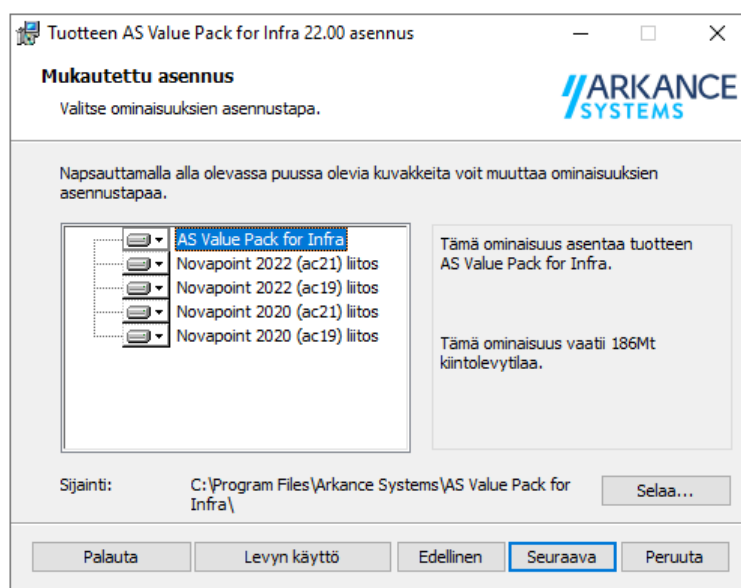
Tuotteen AS Value Pack for Infra 22.00 asennus

Mukautettu asennus

Valitse ominaisuuksien asennustapa.

ARKANCE SYSTEMS

Napsauttamalla alla olevassa puussa olevia kuvakkeita voit muuttaa ominaisuuksien asennustapaa.

AS Value Pack for Infra
Novapoint 2022 (ac21) liitos
Novapoint 2022 (ac19) liitos
Novapoint 2020 (ac21) liitos
Novapoint 2020 (ac19) liitos

Tämä ominaisuus asentaa tuotteen AS Value Pack for Infra.

Tämä ominaisuus vaatii 186Mt kiintolevytilaa.

Sijainti: C:\Program Files\Arkance Systems\AS Value Pack for Infra\

Selaa...

Palauta | Levyn käyttö | Edellinen | Seuraava | Peruuta